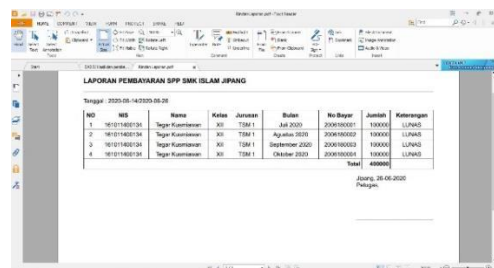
LAPORAN PEMBAYARAN SPP SMK ISLAM JIPANG

Tanggal : 2020-06-14/2020-06-26

| NO | NIS | Nama | Kelas | Jurusan | Bulan | No Bayar | Jumlah | Keterangan |
|---|---|---|---|---|---|---|---|---|
| 1 | 161011400134 | Tegar Kusmiawan | XII | TSM 1 | Juli 2020 | 2006180001 | 100000 | LUNAS |
| 2 | 161011400134 | Tegar Kusmiawan | XII | TSM 1 | Agustus 2020 | 2006180002 | 100000 | LUNAS |
| 3 | 161011400134 | Tegar Kusmiawan | XII | TSM 1 | September 2020 | 2006180003 | 100000 | LUNAS |
| 4 | 161011400134 | Tegar Kusmiawan | XII | TSM 1 | Oktober 2020 | 2006180004 | 100000 | LUNAS |
| | | | | | | Total | 400000 | |

Jipang, 26-06-2020
Petugas,